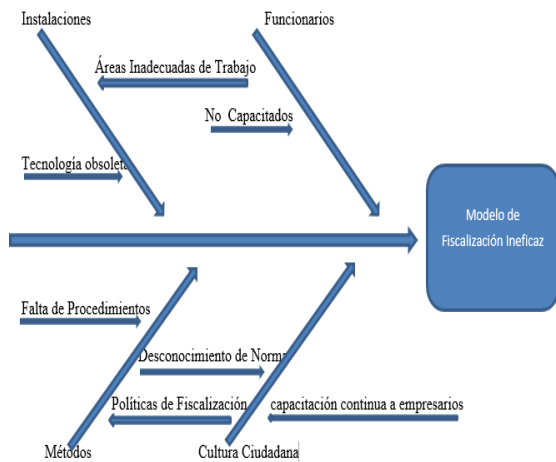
Instalaciones

Funcionarios

Áreas Inadecuadas de Trabajo

No Capacitados

Tecnología obsoleta

Modelo de Fiscalización Ineficaz

Falta de Procedimientos

Desconocimiento de Norma

Políticas de Fiscalización

capacitación continua a empresarios

Métodos

Cultura Ciudadana